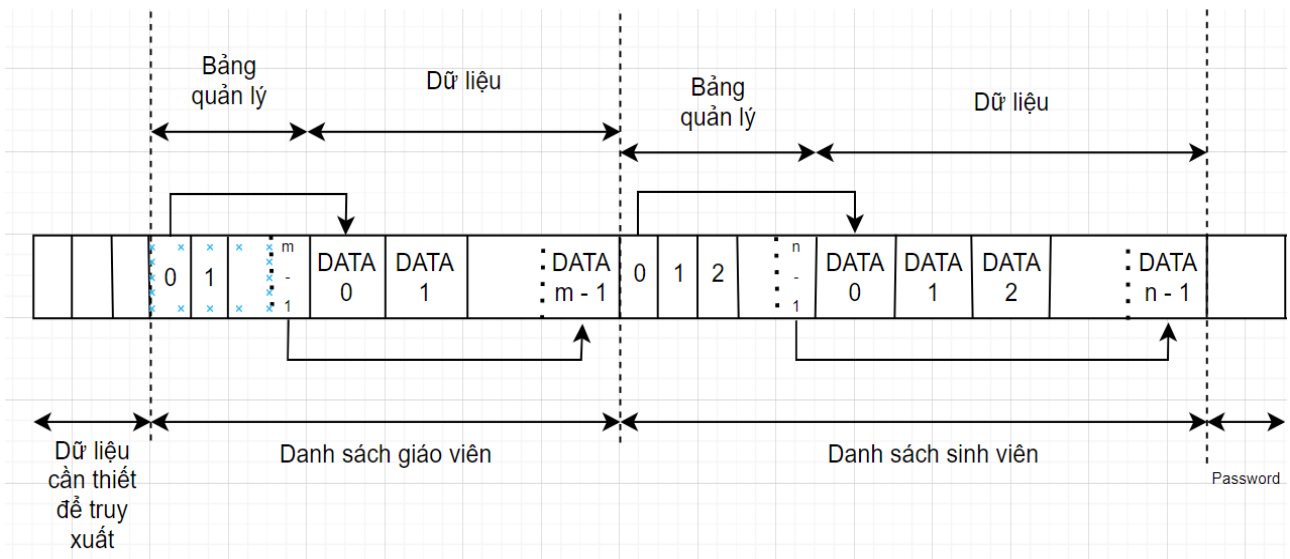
Bảng quản lý

Dữ liệu

Bảng quản lý

Dữ liệu

0 1 m - 1 DATA 0 DATA 1 DATA m - 1 0 1 2 n - 1 DATA 0 DATA 1 DATA 2 DATA n - 1

Dữ liệu cần thiết để truy xuất

Danh sách giáo viên

Danh sách sinh viên

Password